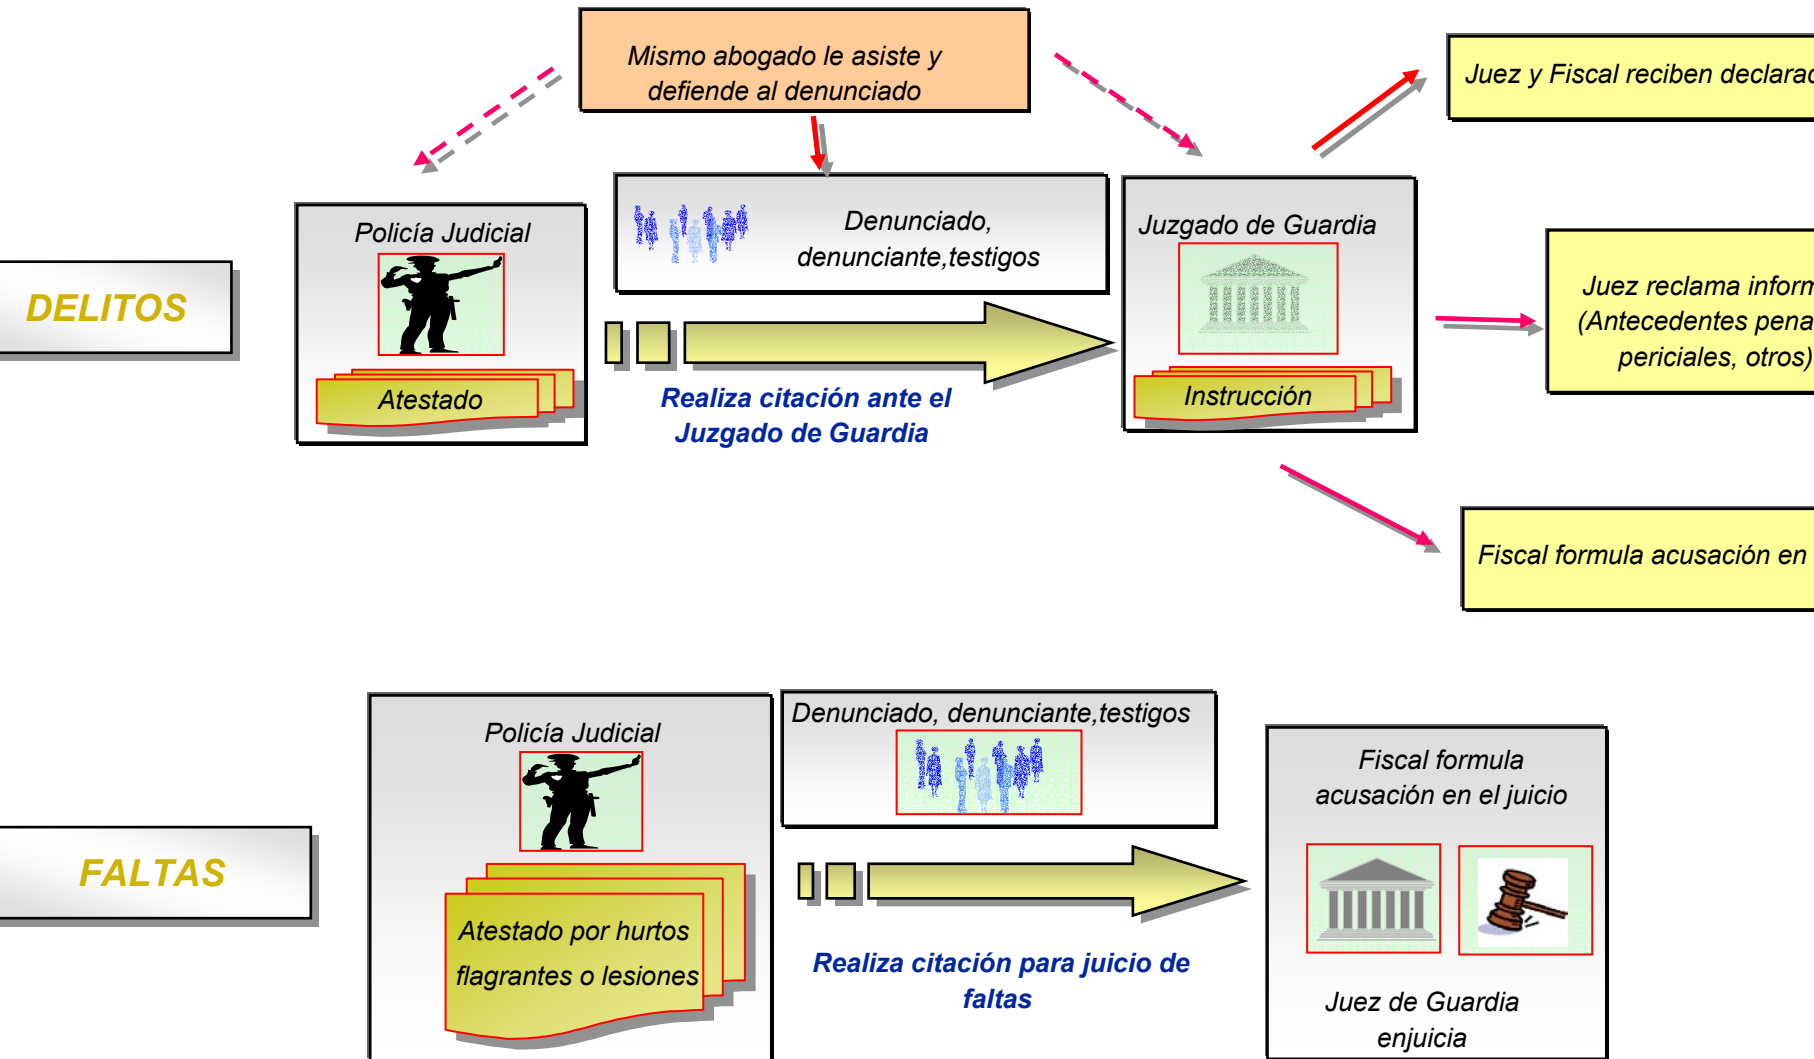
Mismo abogado le asiste y defiende al denunciado

Juez y Fiscal reciben declarac

DELITOS

Policía Judicial

Atestado

Denunciado, denunciante,testigos

Realiza citación ante el Juzgado de Guardia

Juzgado de Guardia

Instrucción

Juez reclama inform (Antecedentes pena periciales, otros)

Fiscal formula acusación en

FALTAS

Policía Judicial

Atestado por hurtos flagrantes o lesiones

Denunciado, denunciante,testigos

Realiza citación para juicio de faltas

Fiscal formula acusación en el juicio

Juez de Guardia enjuicia